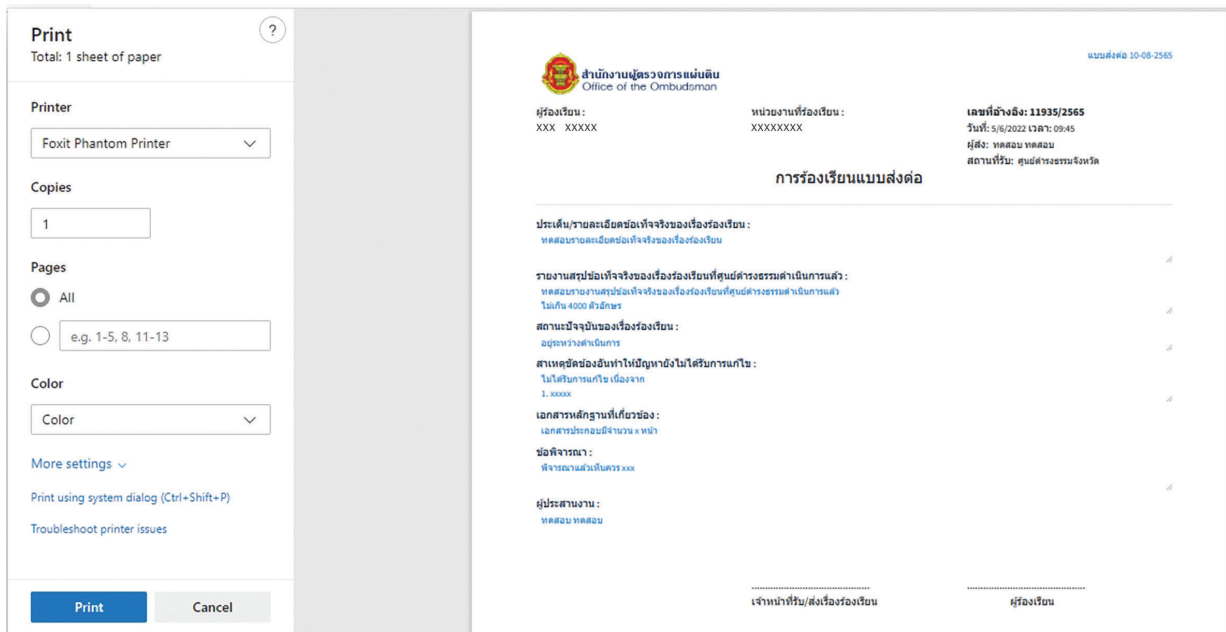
Print
Total: 1 sheet of paper

?

Printer
Foxit Phantom Printer

Copies
1

Pages
All
e.g. 1-5, 8, 11-13

Color
Color

More settings

Print using system dialog (Ctrl+Shift+P)

Troubleshoot printer issues

Print
Cancel

สำนักงานผู้ตรวจการแผ่นดิน
Office of the Ombudsman

แบบส่งต่อ 10-08-2565

ผู้ร้องเรียน :
XXX XXXXX

หน่วยงานที่ร้องเรียน :
XXXXXXXX

เลขที่อ้างอิง: 11935/2565
วันที่: 5/6/2022 เวลา: 09:45
ผู้ส่ง: ทดสอบ ทดสอบ
สถานที่รับ: ศูนย์ดำรงธรรมจังหวัด

การร้องเรียนแบบส่งต่อ

ประเด็น/รายละเอียดข้อเท็จจริงของเรื่องร้องเรียน :
ทดสอบรายละเอียดข้อเท็จจริงของเรื่องร้องเรียน

รายงานสรุปข้อเท็จจริงของเรื่องร้องเรียนที่ศูนย์ดำรงธรรมดำเนินการแล้ว :
ทดสอบรายงานสรุปข้อเท็จจริงของเรื่องร้องเรียนที่ศูนย์ดำรงธรรมดำเนินการแล้ว
ไม่เกิน 4000 ตัวอักษร

สถานะปัจจุบันของเรื่องร้องเรียน :
อยู่ระหว่างดำเนินการ

สาเหตุขัดข้องอันทำให้ปัญหายังไม่ได้รับการแก้ไข :
ไม่ได้รับการแก้ไข เนื่องจาก
1. xxxxx

เอกสารหลักฐานที่เกี่ยวข้อง :
เอกสารประกอบมีจำนวน x หน้า

ข้อพิจารณา :
พิจารณาแล้วเห็นควร xxx

ผู้ประสานงาน :
ทดสอบ ทดสอบ

..............................
เจ้าหน้าที่รับ/ส่งเรื่องร้องเรียน

..............................
ผู้ร้องเรียน